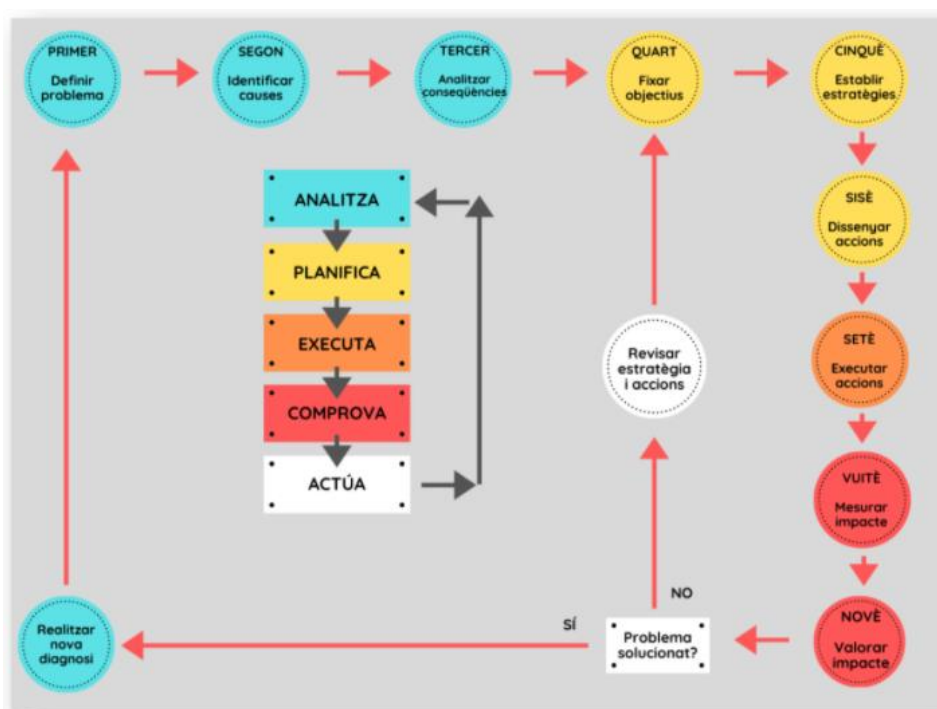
PRIMER
Definir problema

SEGON
Identificar causes

TERCER
Analitzar conseqüències

QUART
Fixar objectius

CINQUÈ
Establir estratègies

SISÈ
Dissenyar accions

SETÈ
Executar accions

VUITÈ
Mesurar impacte

NOVÈ
Valorar impacte

ANALITZA

PLANIFICA

EXECUTA

COMPROVA

ACTÚA

Revisar estratègia i accions

NO

Problema solucionat?

SÍ

Realitzar nova diagnosi